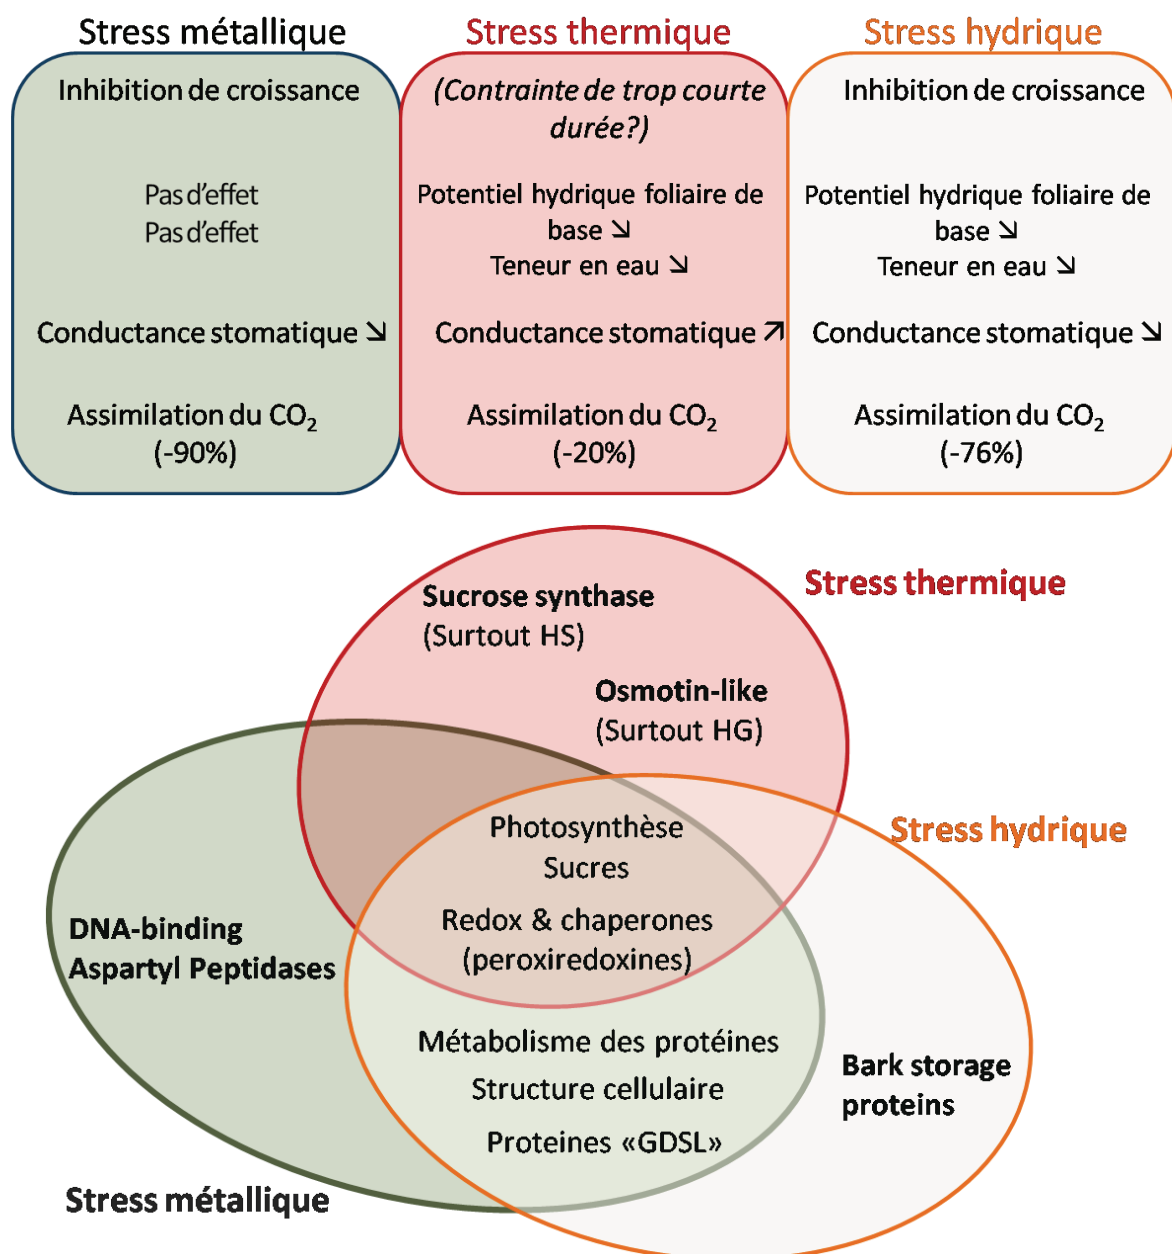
Stress métallique

Inhibition de croissance

Pas d'effet
Pas d'effet

Conductance stomatique ↘

Assimilation du $CO_2$ (-90%)

Stress thermique

(Contrainte de trop courte durée?)

Potentiel hydrique foliaire de base ↘
Teneur en eau ↘

Conductance stomatique ↗

Assimilation du $CO_2$ (-20%)

Stress hydrique

Inhibition de croissance

Potentiel hydrique foliaire de base ↘
Teneur en eau ↘

Conductance stomatique ↘

Assimilation du $CO_2$ (-76%)

Stress thermique

Sucrose synthase
(Surtout HS)

Osmotin-like
(Surtout HG)

Stress hydrique

Photosynthèse
Sucres

Redox & chaperones
(peroxiredoxines)

DNA-binding
Aspartyl Peptidases

Métabolisme des protéines
Structure cellulaire
Proteines «GDSL»

Bark storage proteins

Stress métallique